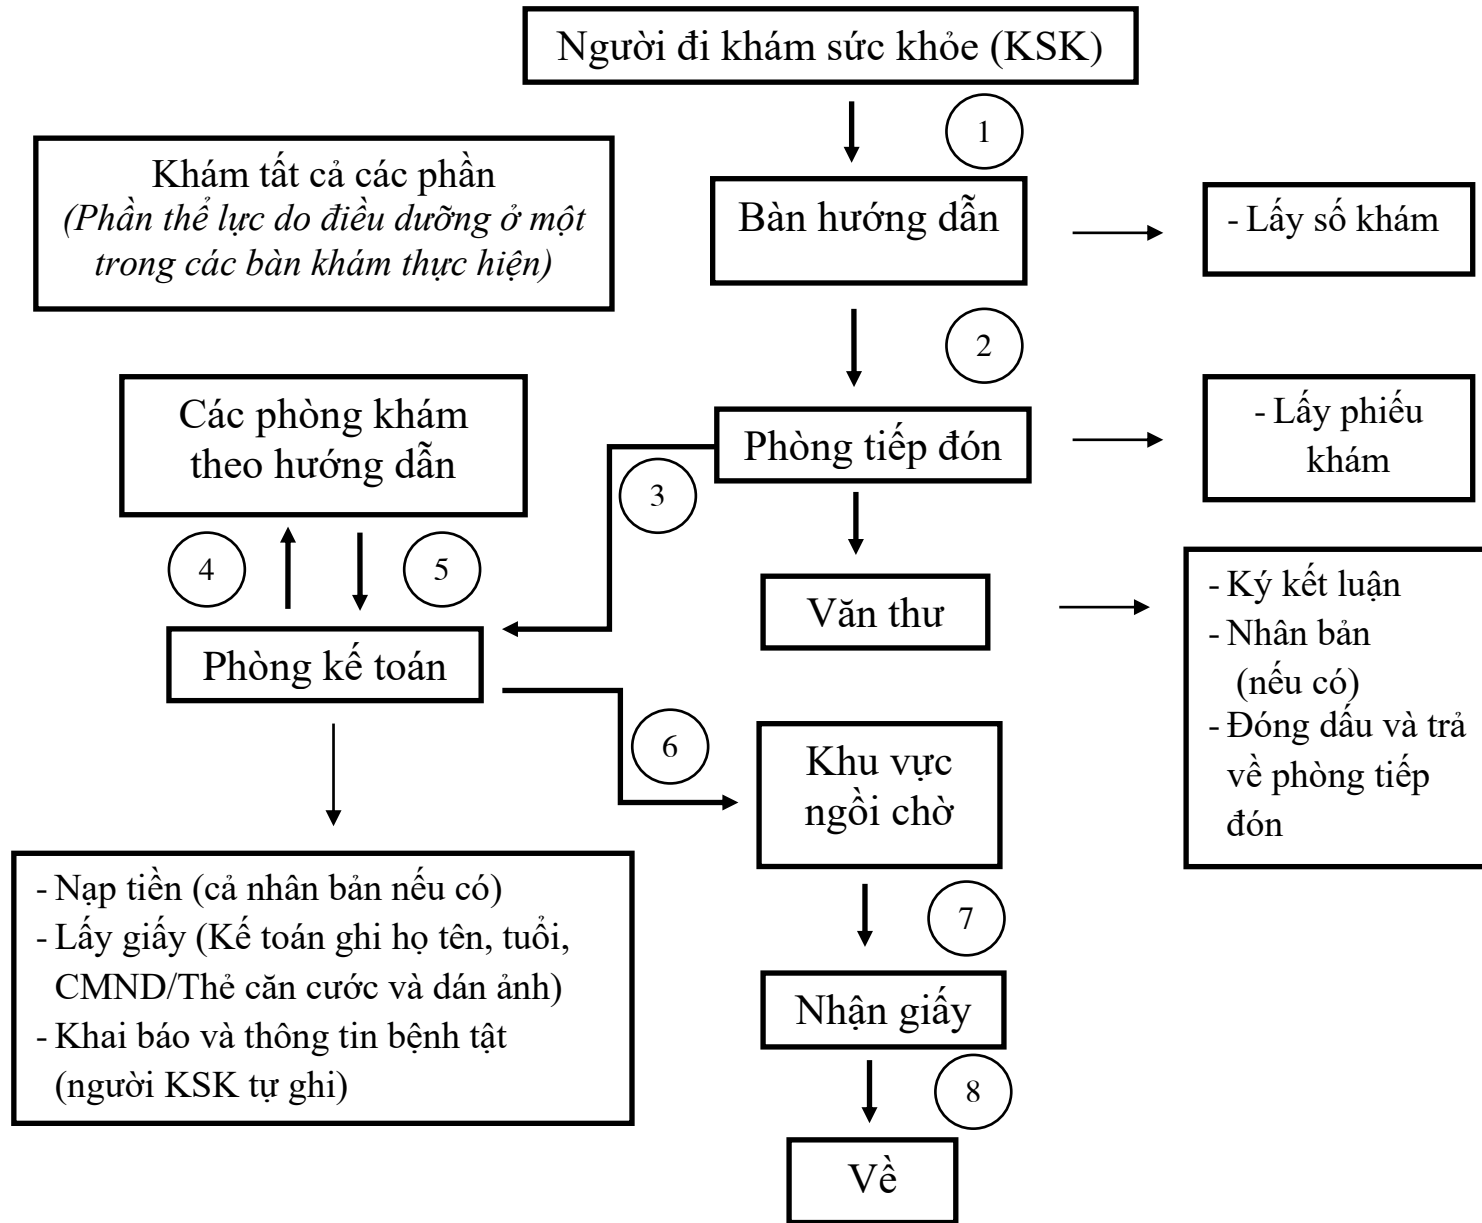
Người đi khám sức khỏe (KSK)

1

Khám tất cả các phần
*(Phần thể lực do điều dưỡng ở một trong các bàn khám thực hiện)*

Bàn hướng dẫn

- Lấy số khám

2

Các phòng khám theo hướng dẫn

Phòng tiếp đón

- Lấy phiếu khám

3

4

5

Văn thư

- Ký kết luận
- Nhân bản (nếu có)
- Đóng dấu và trả về phòng tiếp đón

Phòng kế toán

6

Khu vực ngồi chờ

- Nạp tiền (cả nhân bản nếu có)
- Lấy giấy (Kế toán ghi họ tên, tuổi, CMND/Thẻ căn cước và dán ảnh)
- Khai báo và thông tin bệnh tật (người KSK tự ghi)

7

Nhận giấy

8

Về